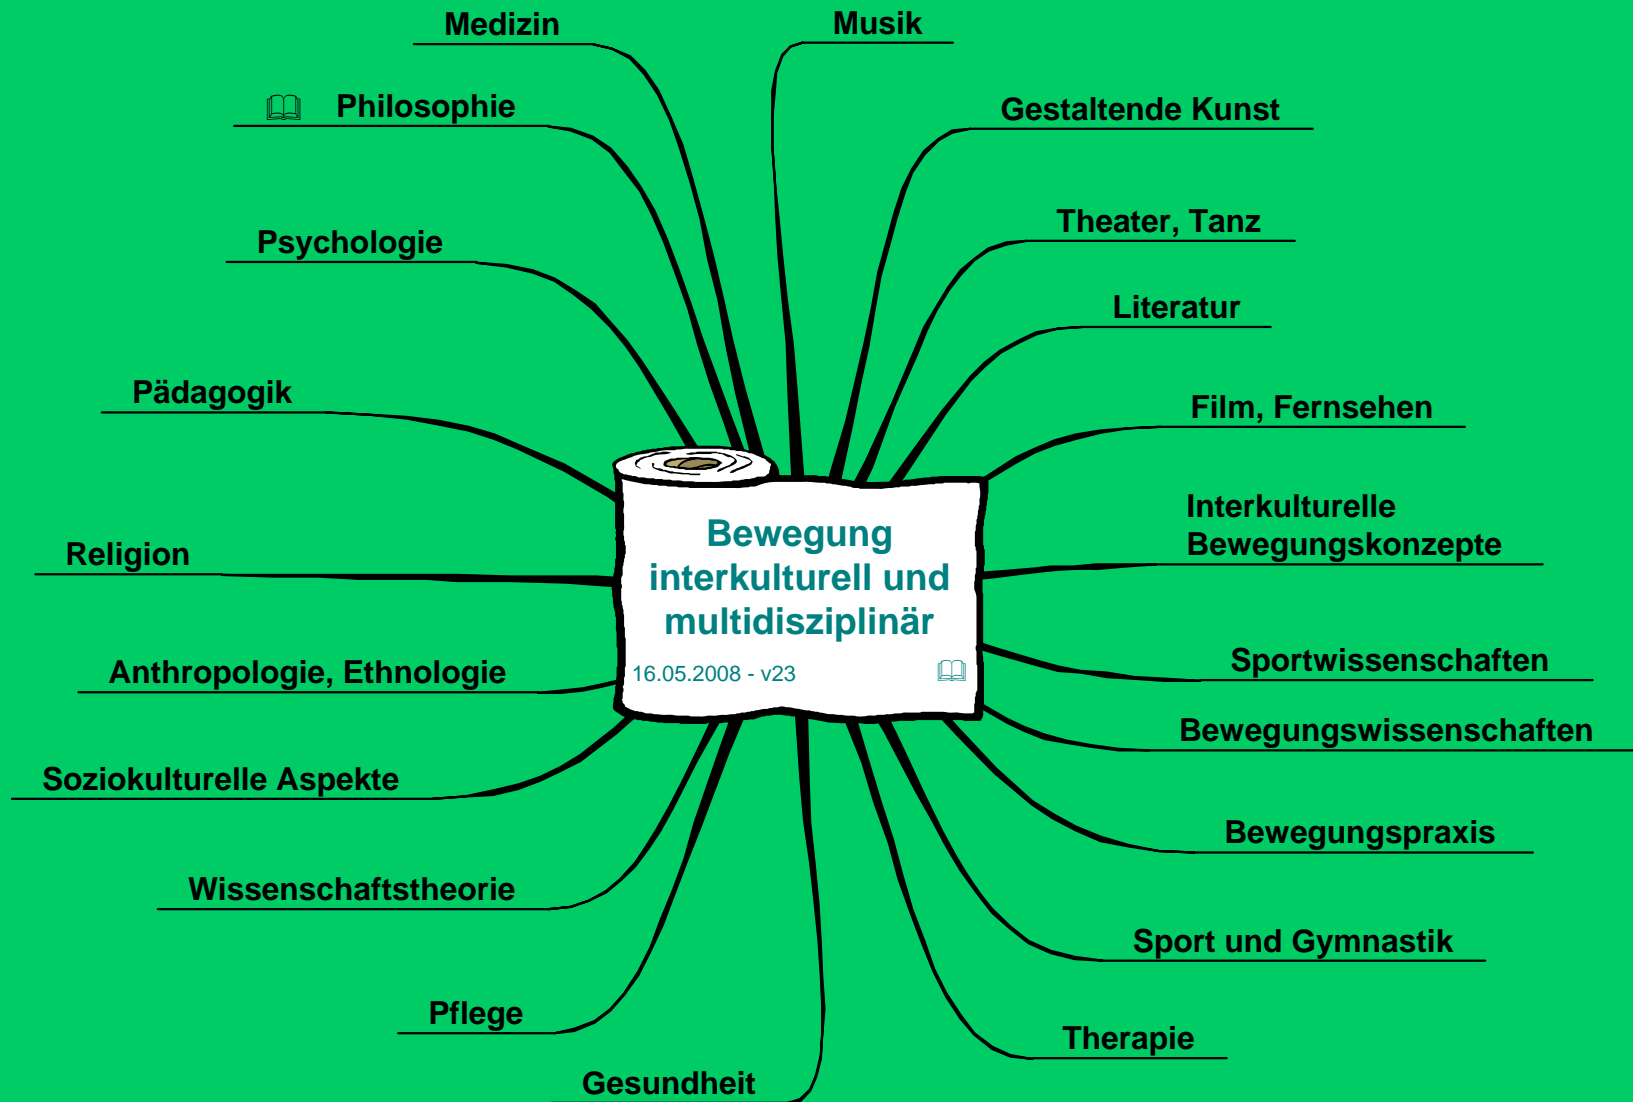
Medizin

Musik

Philosophie

Gestaltende Kunst

Psychologie

Theater, Tanz

Literatur

Pädagogik

Film, Fernsehen

Bewegung interkulturell und multidisziplinär

16.05.2008 - v23

Interkulturelle Bewegungskonzepte

Religion

Anthropologie, Ethnologie

Sportwissenschaften

Bewegungswissenschaften

Soziokulturelle Aspekte

Bewegungspraxis

Wissenschaftstheorie

Sport und Gymnastik

Pflege

Therapie

Gesundheit